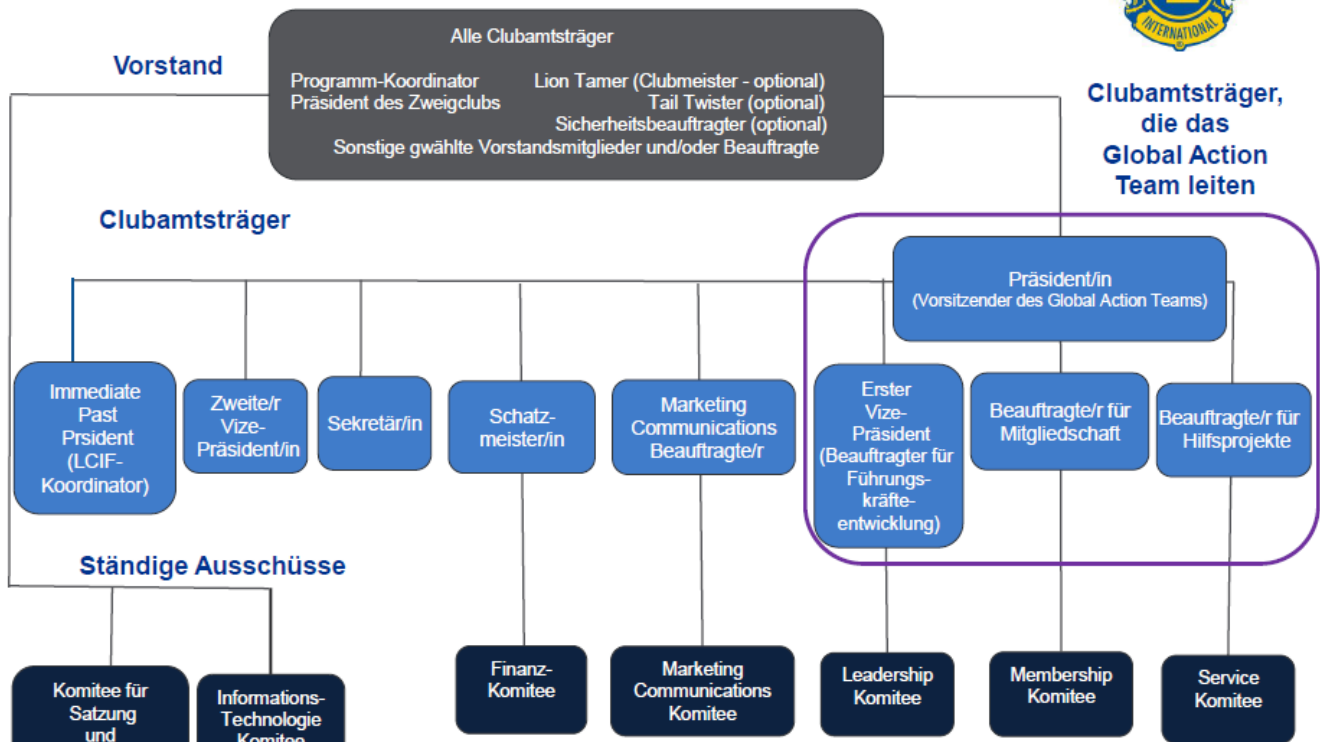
INTERNATIONAL

Vorstand

Alle Clubamtsträger

Programm-Koordinator
Präsident des Zweigclubs

Lion Tamer (Clubmeister - optional)
Tail Twister (optional)
Sicherheitsbeauftragter (optional)

Sonstige gwählte Vorstandsmitglieder und/oder Beauftragte

Clubamtsträger, die das Global Action Team leiten

Clubamtsträger

Präsident/in
(Vorsitzender des Global Action Teams)

Immediate Past Prsident (LCIF-Koordinator)

Zweite/r Vize-Präsident/in

Sekretär/in

Schatzmeister/in

Marketing Communications Beauftragte/r

Erster Vize-Präsident (Beauftragter für Führungskräfteentwicklung)

Beauftragte/r für Mitgliedschaft

Beauftragte/r für Hilfsprojekte

Ständige Ausschüsse

Komitee für Satzung und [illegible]

Informations-Technologie Komitee

Finanz-Komitee

Marketing Communications Komitee

Leadership Komitee

Membership Komitee

Service Komitee